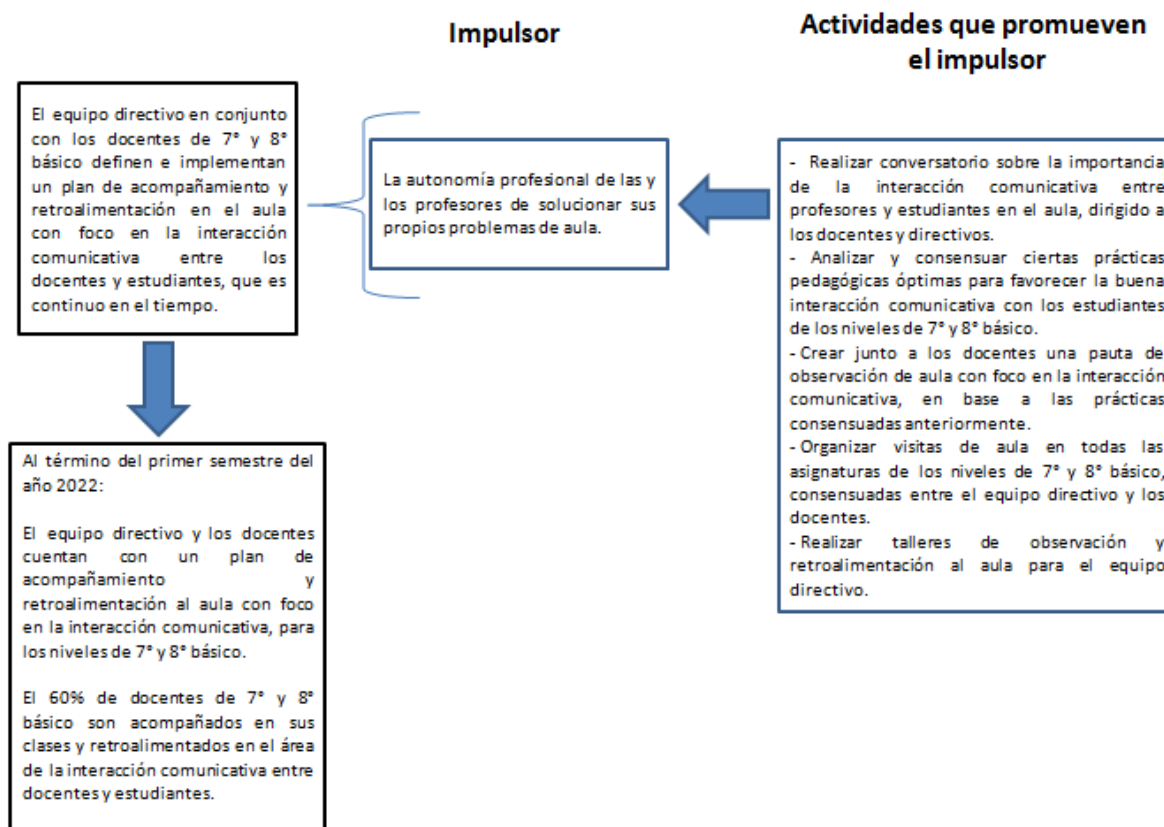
Impulsor

Actividades que promueven el impulsor

El equipo directivo en conjunto con los docentes de 7° y 8° básico definen e implementan un plan de acompañamiento y retroalimentación en el aula con foco en la interacción comunicativa entre los docentes y estudiantes, que es continuo en el tiempo.

La autonomía profesional de las y los profesores de solucionar sus propios problemas de aula.

- Realizar conversatorio sobre la importancia de la interacción comunicativa entre profesores y estudiantes en el aula, dirigido a los docentes y directivos.
- Analizar y consensuar ciertas prácticas pedagógicas óptimas para favorecer la buena interacción comunicativa con los estudiantes de los niveles de 7° y 8° básico.
- Crear junto a los docentes una pauta de observación de aula con foco en la interacción comunicativa, en base a las prácticas consensuadas anteriormente.
- Organizar visitas de aula en todas las asignaturas de los niveles de 7° y 8° básico, consensuadas entre el equipo directivo y los docentes.
- Realizar talleres de observación y retroalimentación al aula para el equipo directivo.

Al término del primer semestre del año 2022:

El equipo directivo y los docentes cuentan con un plan de acompañamiento y retroalimentación al aula con foco en la interacción comunicativa, para los niveles de 7° y 8° básico.

El 60% de docentes de 7° y 8° básico son acompañados en sus clases y retroalimentados en el área de la interacción comunicativa entre docentes y estudiantes.